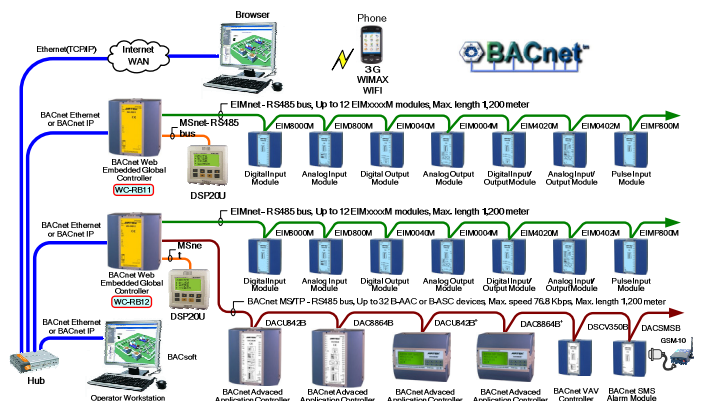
Browser

Phone

3G
WIMAX
WIFI

BACnet™

Ethernet(TCP/IP)

Internet
WAN

BACnet Ethernet or BACnet IP

EIMnet - RS485 bus, Up to 12 EIMxxxxM modules, Max. length 1,200 meter

MSnet - RS485 bus

EIM8000M EIM0800M EIM0040M EIM0004M EIM4020M EIM0402M EIMP800M

Digital Input Module
Analog Input Module
Digital Output Module
Analog Output Module
Digital Input/ Output Module
Analog Input/ Output Module
Pulse Input Module

BACnet Web Embedded Global Controller
WC-RB11

DSP20U

BACnet Ethernet or BACnet IP

EIMnet - RS485 bus, Up to 12 EIMxxxxM modules, Max. length 1,200 meter

MSnet

EIM8000M EIM0800M EIM0040M EIM0004M EIM4020M EIM0402M EIMP800M

Digital Input Module
Analog Input Module
Digital Output Module
Analog Output Module
Digital Input/ Output Module
Analog Input/ Output Module
Pulse Input Module

BACnet Web Embedded Global Controller
WC-RB12

DSP20U

BACnet MS/TP - RS485 bus, Up to 32 B-AAC or B-ASC devices, Max. speed 76.8 Kbps, Max. length 1,200 meter

DACU842B DAC8864B DACU842B* DAC8864B* DSCV350B DACSMSB

GSM-10

BACnet Ethernet or BACnet IP

BACsoft

Hub

Operator Workstation

BACnet Advaced Application Controller
BACnet Advaced Application Controller
BACnet Advaced Application Controller
BACnet Advaced Application Controller
BACnet VAV Controller
BACnet SMS Alarm Module